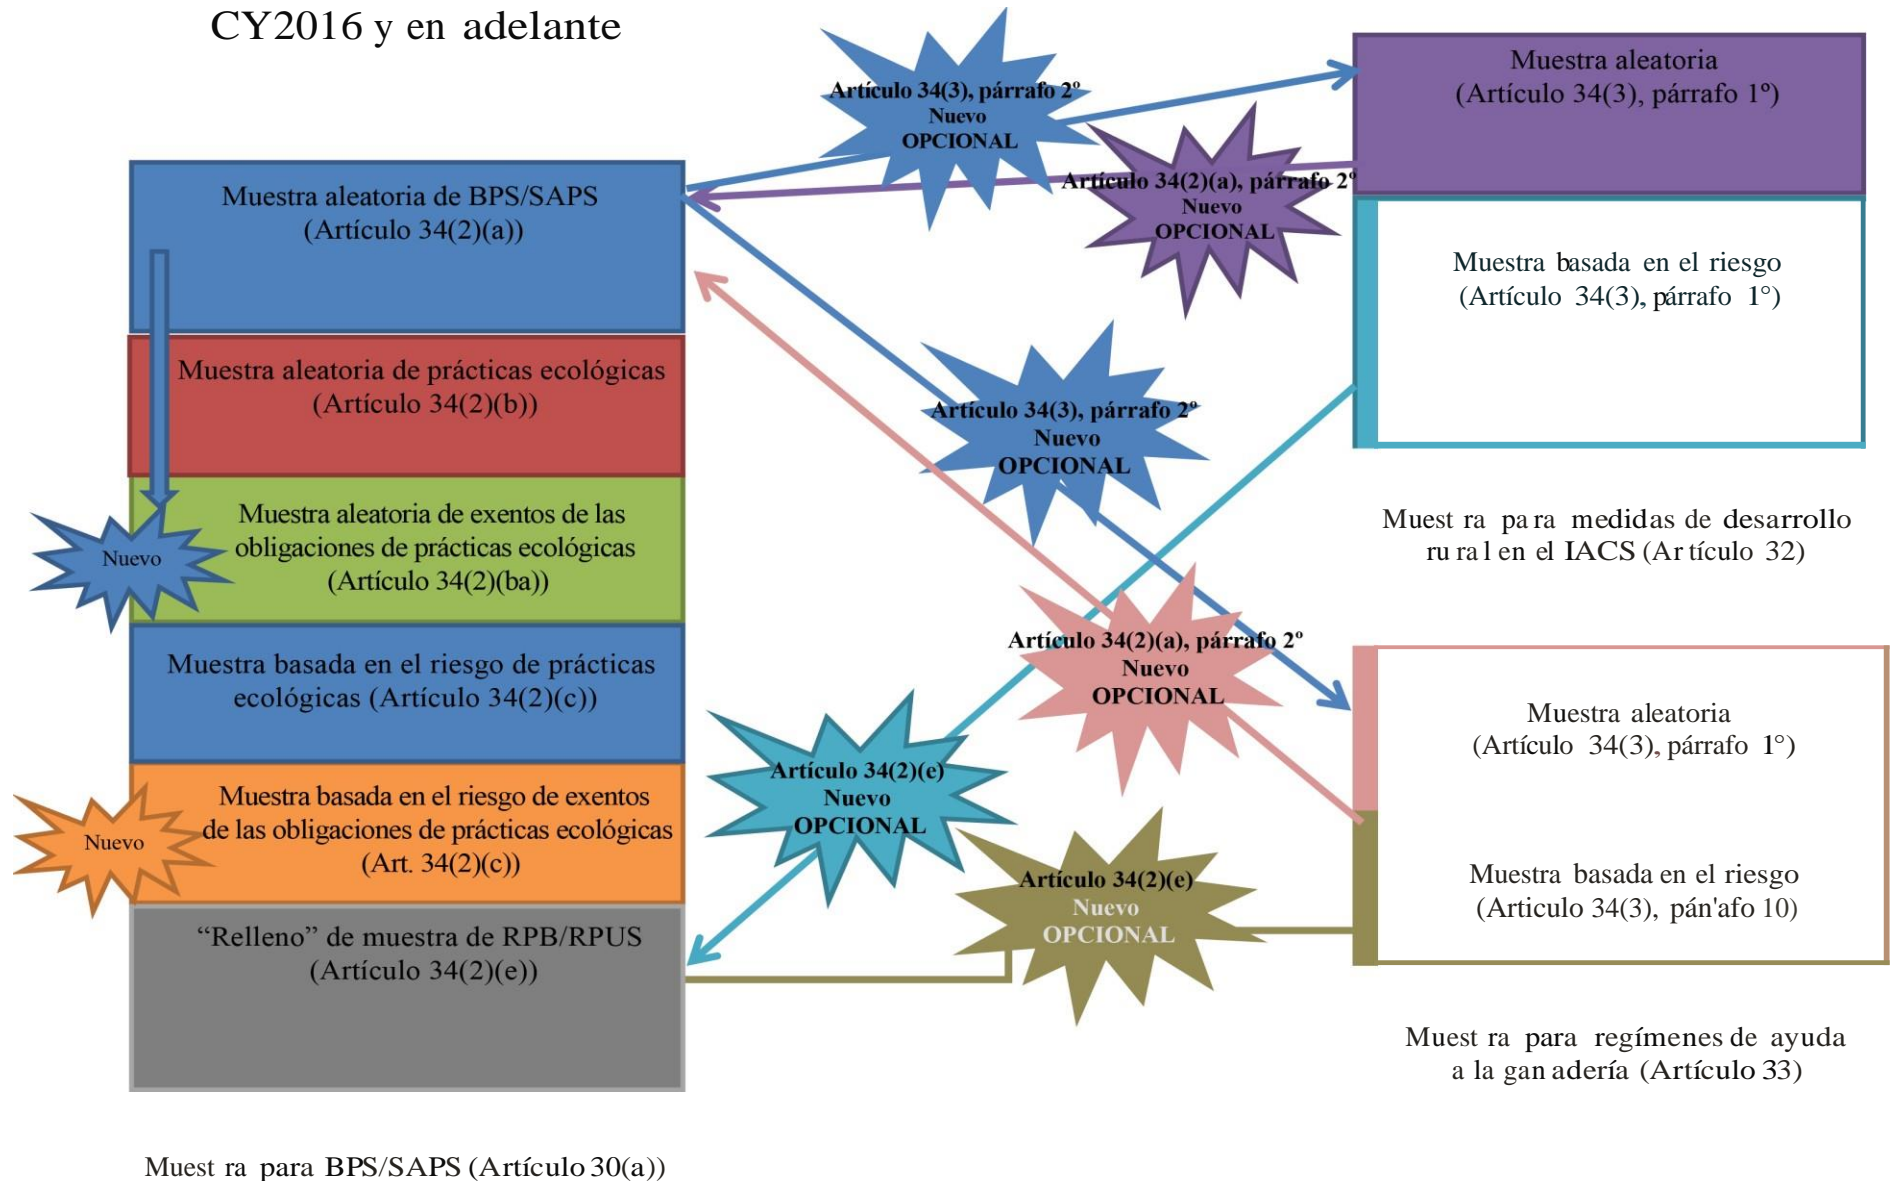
CY2016 y en adelante

Muestra aleatoria de BPS/SAPS (Artículo 34(2)(a))

Muestra aleatoria de prácticas ecológicas (Artículo 34(2)(b))

Nuevo

Muestra aleatoria de exentos de las obligaciones de prácticas ecológicas (Artículo 34(2)(ba))

Muestra basada en el riesgo de prácticas ecológicas (Artículo 34(2)(c))

Nuevo

Muestra basada en el riesgo de exentos de las obligaciones de prácticas ecológicas (Art. 34(2)(c))

“Relleno” de muestra de RPB/RPUS (Artículo 34(2)(e))

Muest ra para BPS/SAPS (Artículo 30(a))

Artículo 34(3), párrafo 2º Nuevo OPCIONAL

Artículo 34(2)(a), párrafo 2º Nuevo OPCIONAL

Artículo 34(3), párrafo 2º Nuevo OPCIONAL

Artículo 34(2)(a), párrafo 2º Nuevo OPCIONAL

Artículo 34(2)(e) Nuevo OPCIONAL

Artículo 34(2)(e) Nuevo OPCIONAL

Muestra aleatoria (Artículo 34(3), párrafo 1º)

Muestra basada en el riesgo (Artículo 34(3), párrafo 1°)

Muest ra para medidas de desarrollo ru ra l en el IACS (Ar tículo 32)

Muestra aleatoria (Artículo 34(3), párrafo 1°)

Muestra basada en el riesgo (Articulo 34(3), pán'afo 10)

Muest ra para regímenes de ayuda a la gan adería (Artículo 33)